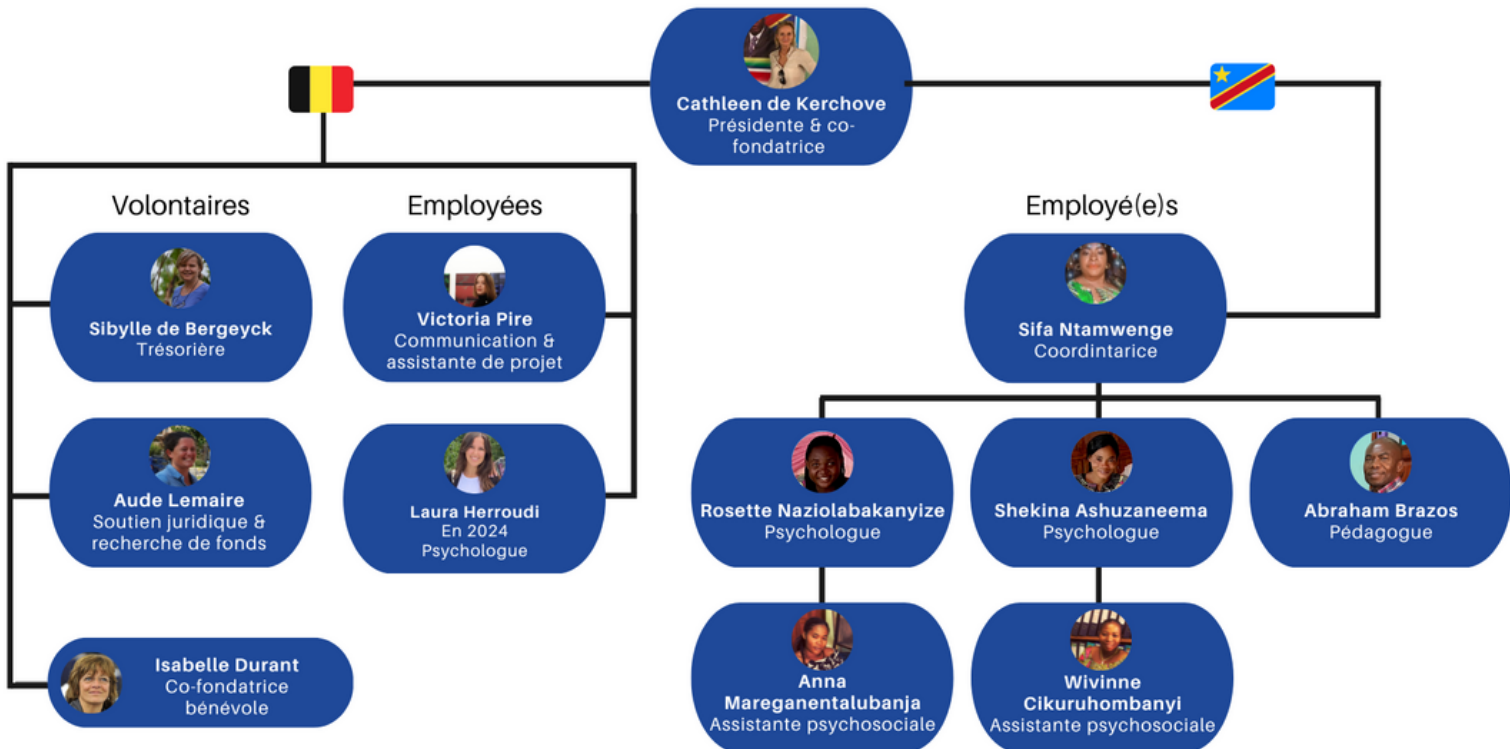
Cathleen de Kerchove
Présidente & co-fondatrice

Volontaires

Sibylle de Bergeyck
Trésorière

Aude Lemaire
Soutien juridique & recherche de fonds

Isabelle Durant
Co-fondatrice bénévole

Employées

Victoria Pire
Communication & assistante de projet

Laura Herroudi
En 2024
Psychologue

Employé(e)s

Sifa Ntamwenge
Coordintarice

Rosette Naziolabakanyize
Psychologue

Shekina Ashuzaneema
Psychologue

Abraham Brazos
Pédagogue

Anna Mareganentalubanja
Assistante psychosociale

Wivinne Cikuruhombanyi
Assistante psychosociale